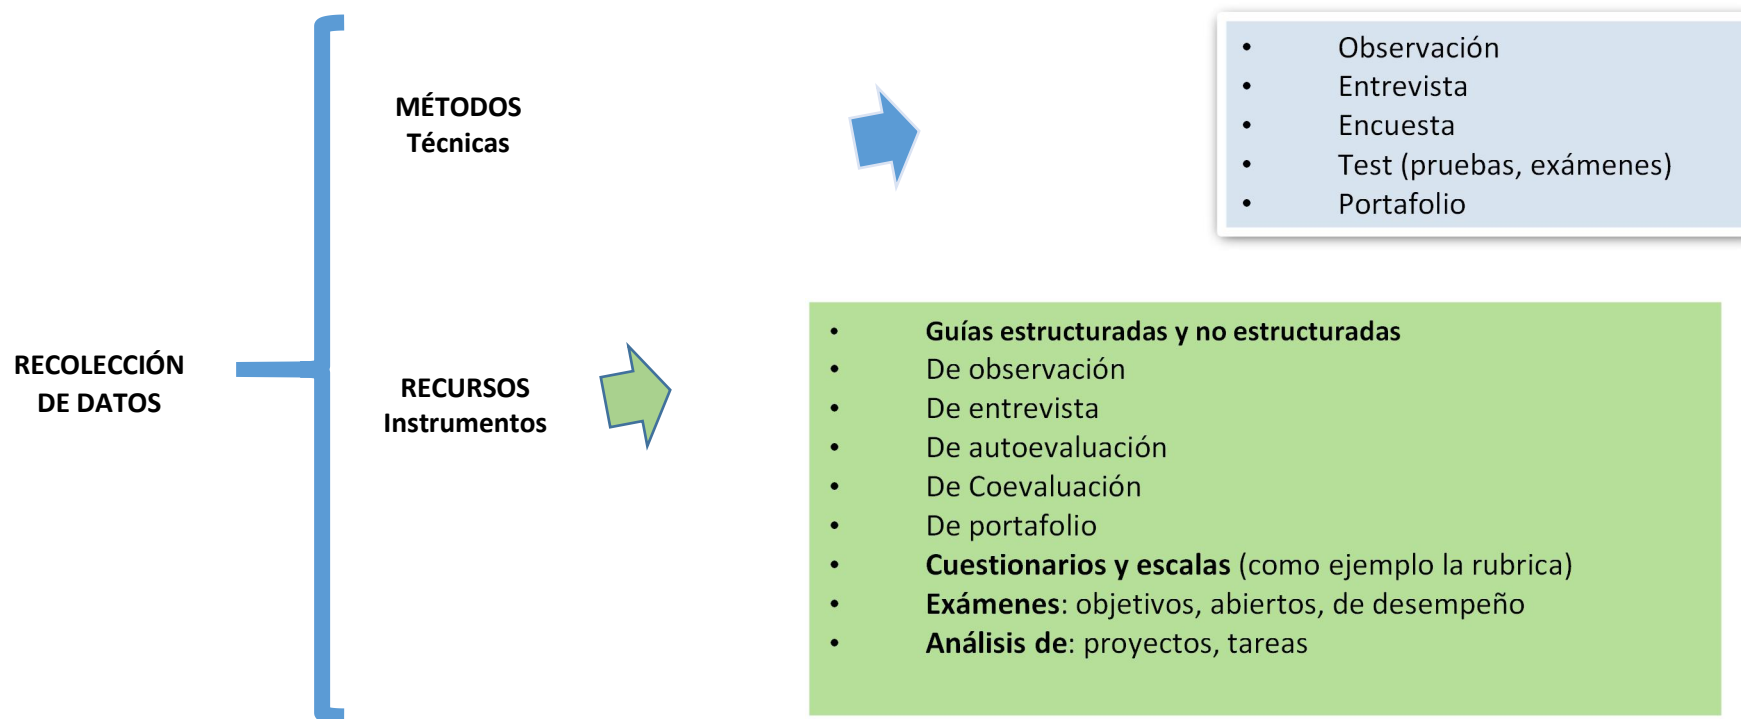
RECOLECCIÓN DE DATOS

MÉTODOS
Técnicas

- Observación
- Entrevista
- Encuesta
- Test (pruebas, exámenes)
- Portafolio

RECURSOS
Instrumentos

- Guías estructuradas y no estructuradas
- De observación
- De entrevista
- De autoevaluación
- De Coevaluación
- De portafolio
- Cuestionarios y escalas (como ejemplo la rubrica)
- Exámenes: objetivos, abiertos, de desempeño
- Análisis de: proyectos, tareas